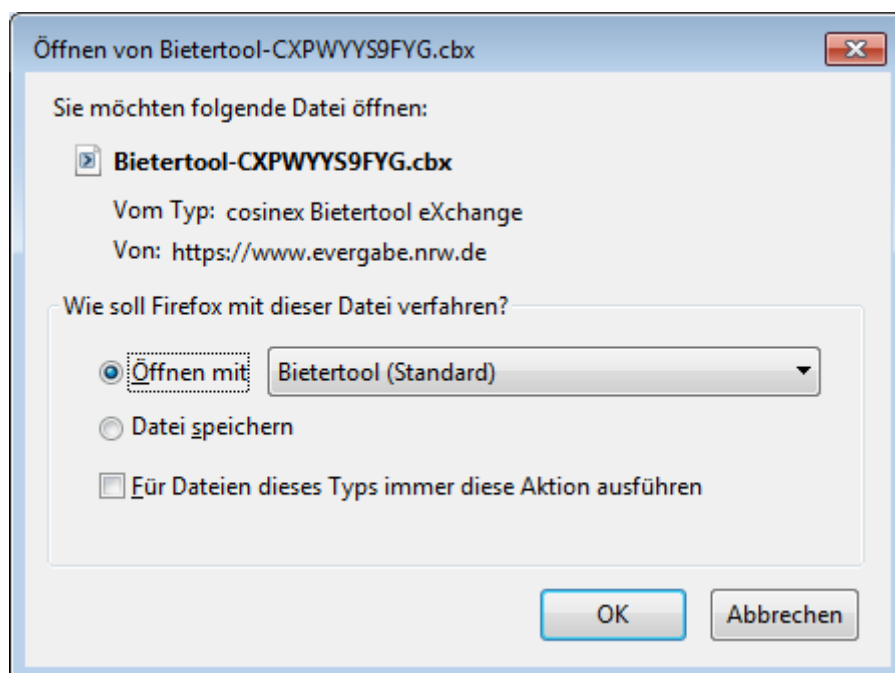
Öffnen von Bietertool-CXPWYYS9FYG.cbx

Sie möchten folgende Datei öffnen:

Bietertool-CXPWYYS9FYG.cbx

Vom Typ: cosinex Bietertool eXchange

Von: https://www.evergabe.nrw.de

Wie soll Firefox mit dieser Datei verfahren?

Öffnen mit Bietertool (Standard)

Datei speichern

Für Dateien dieses Typs immer diese Aktion ausführen

OK Abbrechen